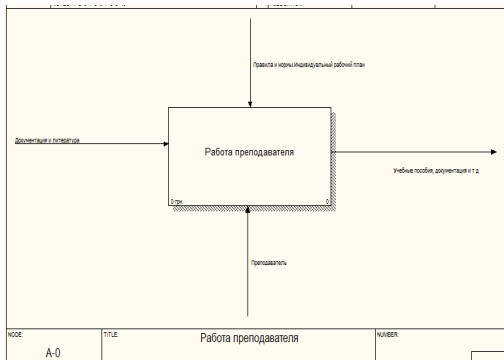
Правила и нормы,Индивидуальный рабочий план

Документация и литература

Работа преподавателя

0 грн.

0

Учебные пособия, документация и т.д.

Преподаватель

NODE:

A-0

TITLE:

Работа преподавателя

NUMBER: